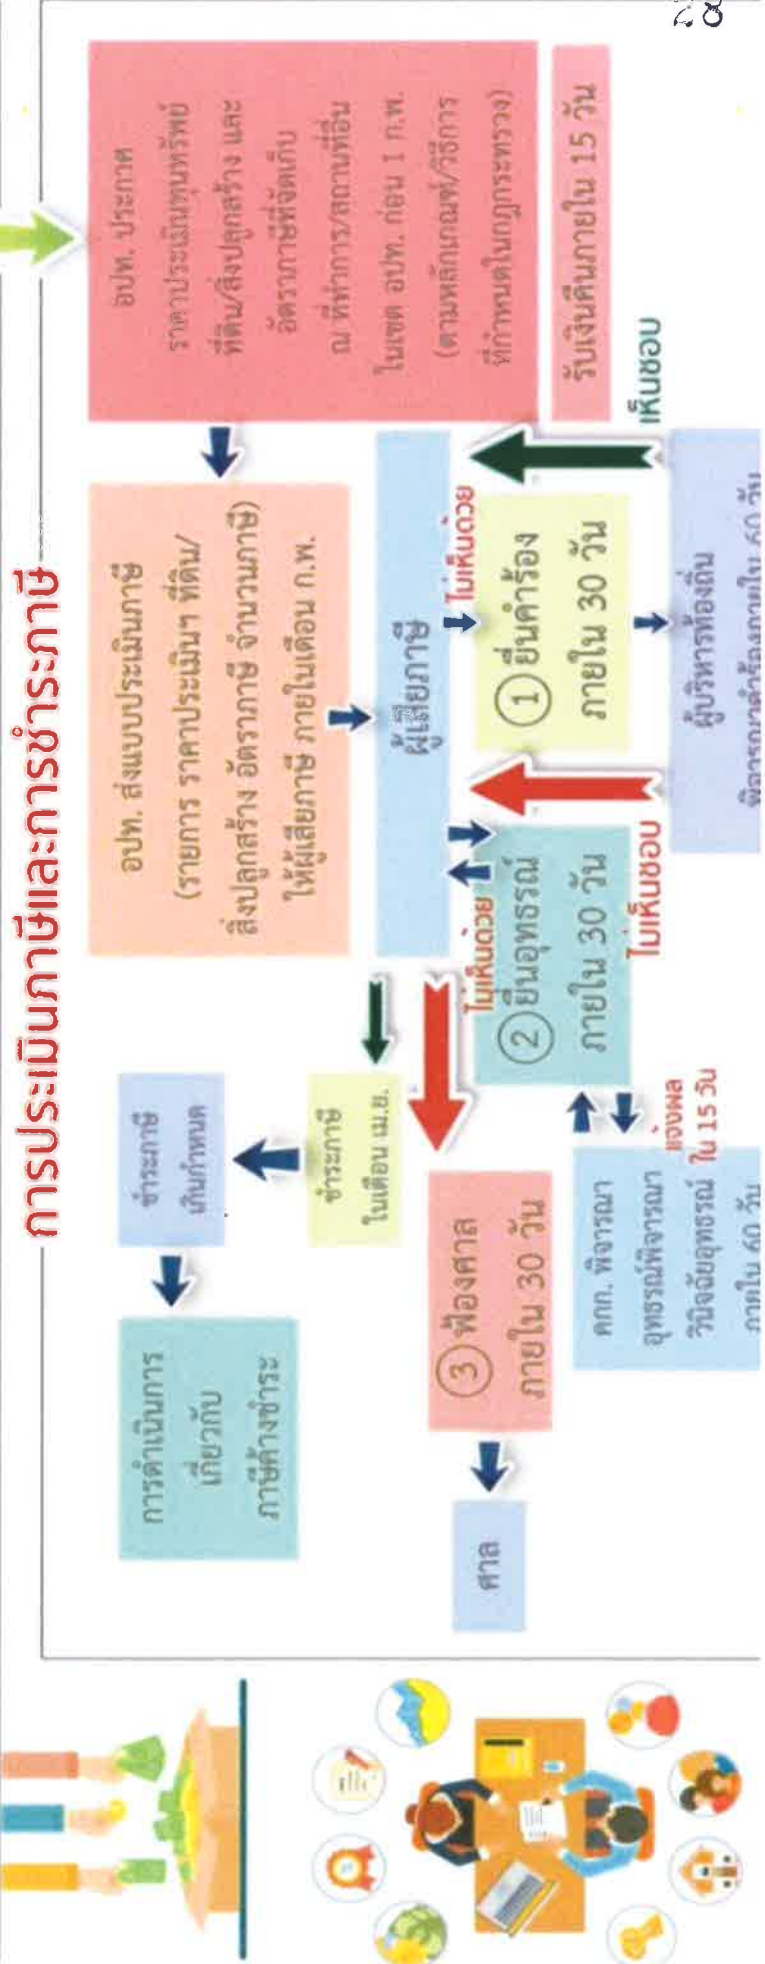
28

การประเมินภาษีและการชำระภาษี

อปท. ประกาศราคาประเมินทุนทรัพย์ที่ดิน/สิ่งปลูกสร้าง และอัตราภาษีที่จัดเก็บ ณ ที่ทำการ/สถานที่อื่นในเขต อปท. ก่อน 1 ก.พ. (ตามหลักเกณฑ์/วิธีการที่กำหนดในกฎกระทรวง)

อปท. ส่งแบบประเมินภาษี (รายการ ราคาประเมิน ที่ดิน/สิ่งปลูกสร้าง อัตราภาษี จำนวนภาษี) ให้ผู้เสียภาษี ภายในเดือน ก.พ.

ผู้เสียภาษี

ไม่เห็นด้วย

① ยื่นคำร้อง ภายใน 30 วัน

ผู้บริหารท้องถิ่น พิจารณาคำร้องภายใน 60 วัน

เห็นชอบ

รับเงินคืนภายใน 15 วัน

ไม่เห็นชอบ

ไม่เห็นด้วย

② ยื่นอุทธรณ์ ภายใน 30 วัน

คกก. พิจารณาอุทธรณ์พิจารณาวินิจฉัยอุทธรณ์ ภายใน 60 วัน

แจ้งผล ใน 15 วัน

③ ฟ้องศาล ภายใน 30 วัน

ศาล

ชำระภาษี ในเดือน เม.ย.

ชำระภาษี เกินกำหนด

การดำเนินการเกี่ยวกับภาษีค้างชำระ